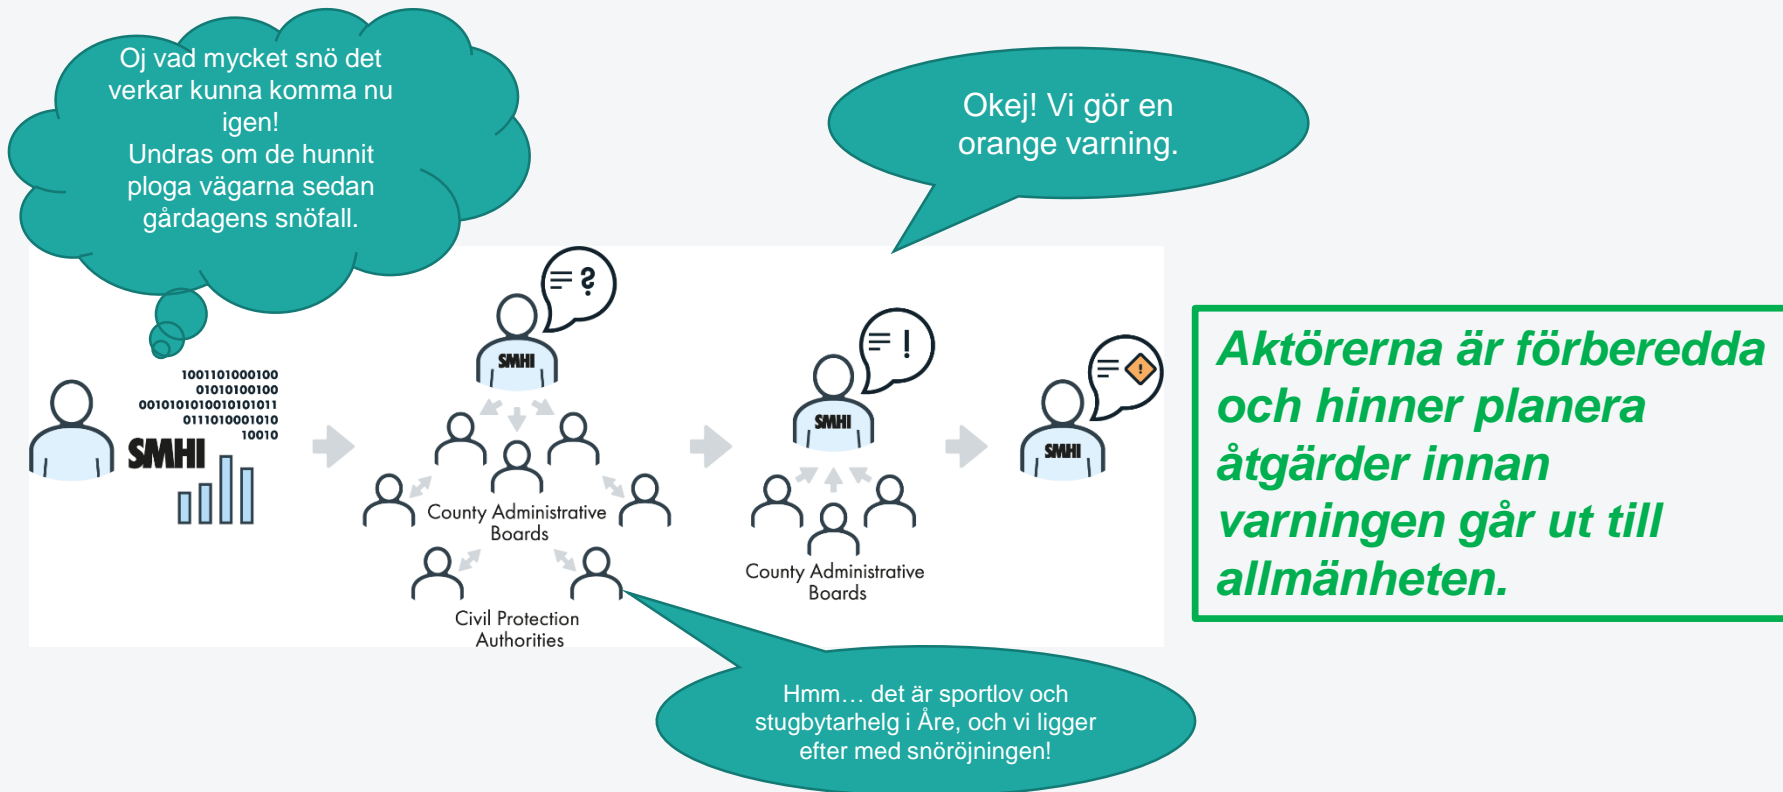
Oj vad mycket snö det verkar kunna komma nu igen!
Undras om de hunnit ploga vägarna sedan gårdagens snöfall.

Okej! Vi gör en orange varning.

1001101000100
01010100100
0010101010010101011
0111010001010
10010

SMHI

SMHI

County Administrative Boards

Civil Protection Authorities

SMHI

County Administrative Boards

SMHI

Aktörerna är förberedda och hinner planera åtgärder innan varningen går ut till allmänheten.

Hmm… det är sportlov och stugbytarhelg i Åre, och vi ligger efter med snöröjningen!